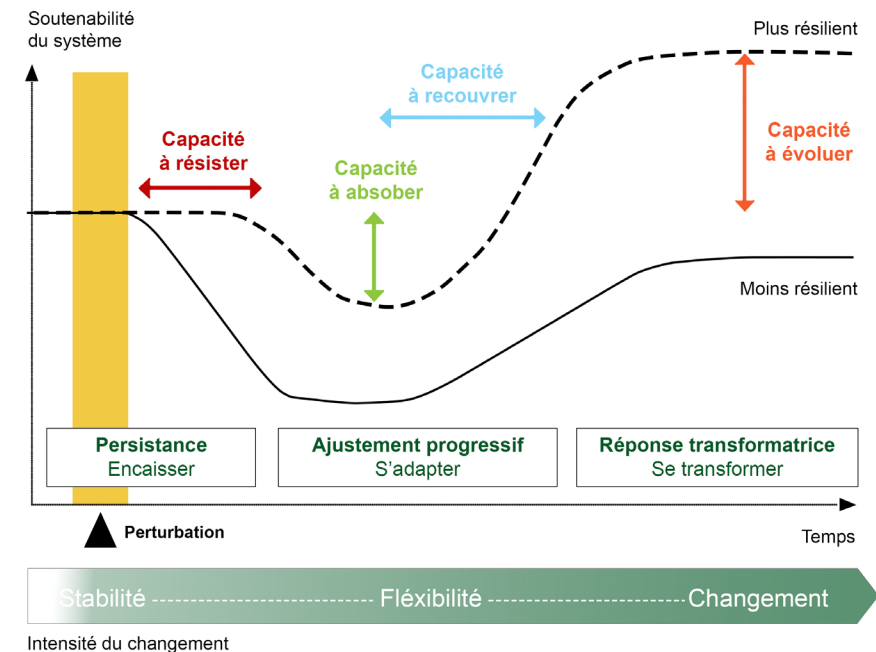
Soutenabilité du système

Plus résilient

Capacité à recouvrer

Capacité à résister

Capacité à absober

Capacité à évoluer

Moins résilient

Persistance
Encaisser

Ajustement progressif
S'adapter

Réponse transformatrice
Se transformer

Perturbation

Temps

Stabilité ---------------------------- Fléxibilité ---------------------------- Changement

Intensité du changement